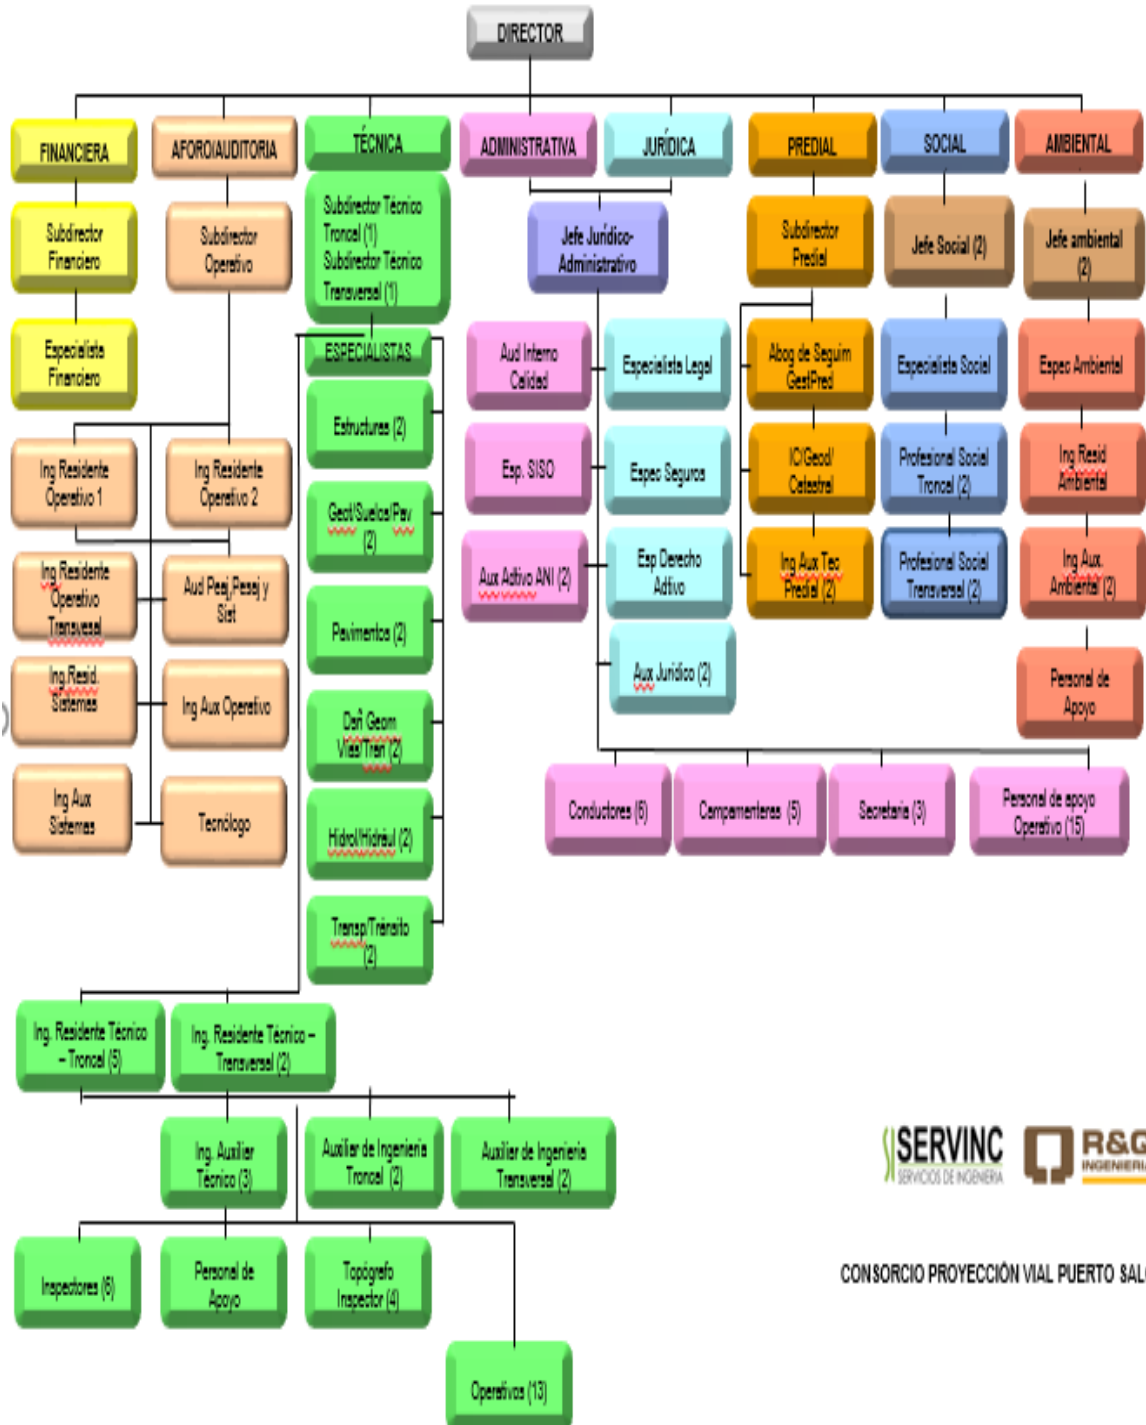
DIRECTOR

FINANCIERA

Subdirector Financiero

Especialista Financiero

AFORO/AUDITORIA

Subdirector Operativo

Ing Residente Operativo 1

Ing Residente Operativo 2

Ing Residente Operativo Transversal

Aud Peaj,Pesaj y Sist

Ing.Resid. Sistemas

Ing Aux Operativo

Ing Aux Sistemas

Tecnólogo

TÉCNICA

Subdirector Técnico Troncal (1) Subdirector Técnico Transversal (1)

ESPECIALISTAS

Estructuras (2)

Geot/Suelos/Pav (2)

Pavimentos (2)

Dañ Geom Vías/Tran (2)

Hidrol/Hidráuli (2)

Transp/Tránsito (2)

Ing. Residente Técnico – Troncal (5)

Ing. Residente Técnico – Transversal (2)

Ing. Auxiliar Técnico (3)

Auxiliar de Ingeniería Troncal (2)

Auxiliar de Ingeniería Transversal (2)

Inspectores (6)

Personal de Apoyo

Topógrafo Inspector (4)

Operativos (13)

ADMINISTRATIVA

JURÍDICA

Jefe Jurídico-Administrativo

Aud Interno Calidad

Especialista Legal

Esp. SISO

Espec Seguros

Aux Adtivo ANI (2)

Esp Derecho Adtivo

Aux Jurídico (2)

Conductores (6)

Campamenteros (5)

Secretaria (3)

Personal de apoyo Operativo (15)

PREDIAL

Subdirector Predial

Abog de Seguim GestPred

IO/Geod/ Catastral

Ing Aux Tec Predial (2)

SOCIAL

Jefe Social (2)

Especialista Social

Profesional Social Troncal (2)

Profesional Social Transversal (2)

AMBIENTAL

Jefe ambiental (2)

Espec Ambiental

Ing Resid Ambiental

Ing Aux. Ambiental (2)

Personal de Apoyo

SERVINC SERVICIOS DE INGENIERIA

R&G INGENIERI

CONSORCIO PROYECCIÓN VIAL PUERTO SAL